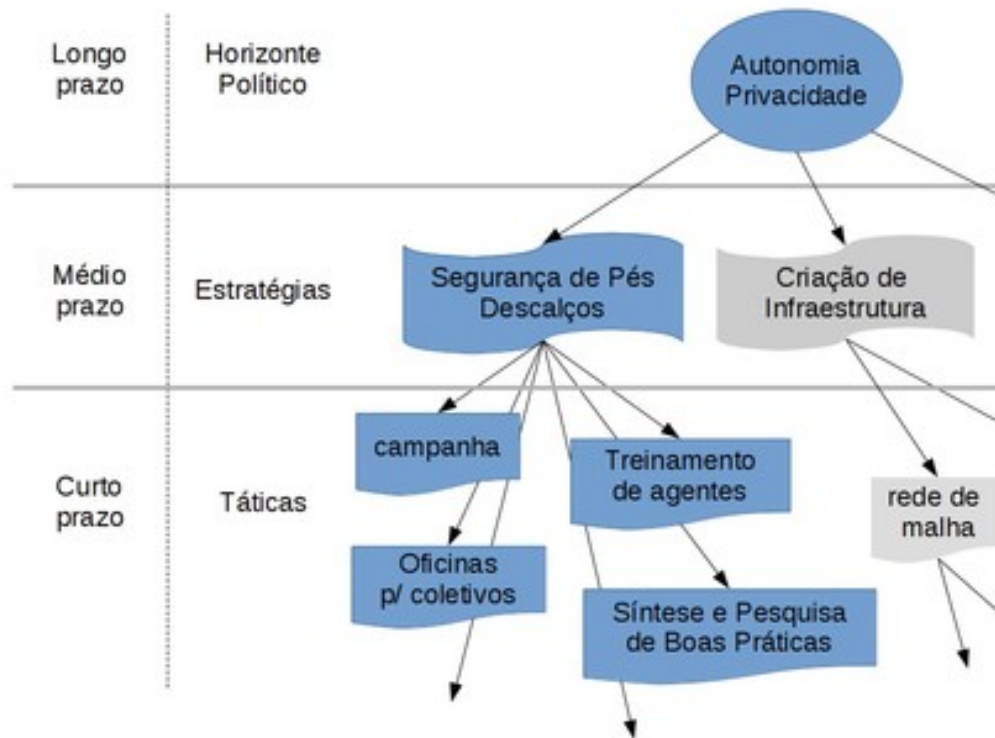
Longo prazo

Horizonte Político

Autonomia Privacidade

Médio prazo

Estratégias

Segurança de Pés Descalços

Criação de Infraestrutura

Curto prazo

Táticas

campanha

Treinamento de agentes

rede de malha

Oficinas p/ coletivos

Síntese e Pesquisa de Boas Práticas